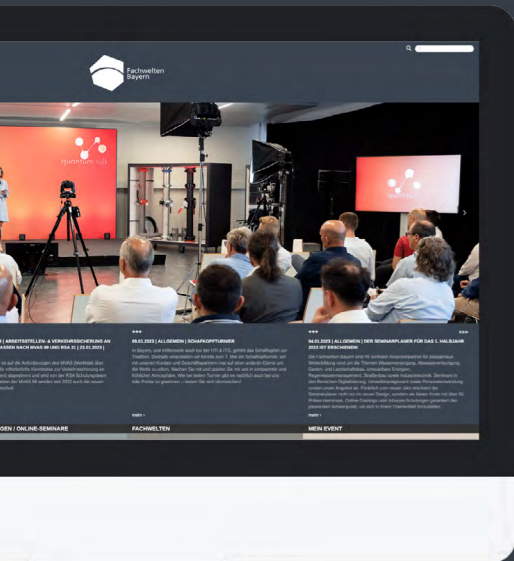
Fachwelten Bayern

quantum hub

E | ARBEITSSTELLEN- & VERKEHRSSICHERUNG AN ASSEN NACH MVAS 99 UND RSA 21 | 23.01.2023 |

09.03.2023 | ALLGEMEIN | SCHAFKOPFTURNIER

04.01.2023 | ALLGEMEIN | DER SEMINARPLANER FÜR DAS 2. HALBJAHR 2023 IST ERSCHIENEN!

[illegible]

mehr »

mehr »

GEN / ONLINE-SEMINARE

FACHWELTEN

MEIN EVENT